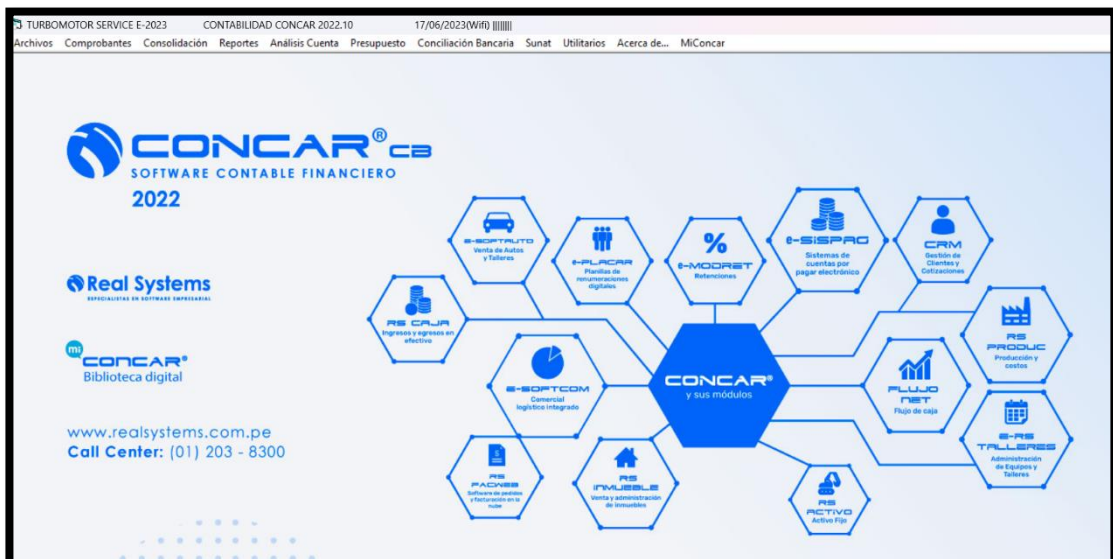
TURBOMOTOR SERVICE E-2023 CONTABILIDAD CONCAR 2022.10 17/06/2023(Wifi) ||||||||

Archivos Comprobantes Consolidación Reportes Análisis Cuenta Presupuesto Conciliación Bancaria Sunat Utilitarios Acerca de... MiConcar

CONCAR® CB
SOFTWARE CONTABLE FINANCIERO
2022

Real Systems
ESPECIALISTAS EN SOFTWARE EMPRESARIAL

mi CONCAR®
Biblioteca digital

www.realsystems.com.pe
Call Center: (01) 203 - 8300

E-SOFTAUTO
Venta de Autos y Talleres

E-PLACAR
Planillas de remuneraciones digitales

E-MODRET
Retenciones

E-SISPAG
Sistemas de cuentas por pagar electrónico

CRM
Gestión de Clientes y Cotizaciones

RS CAJA
Ingresos y egresos en efectivo

RS PRODUC
Producción y costos

E-SOFTCOM
Comercial logístico integrado

CONCAR®
y sus módulos

FLUJO NET
Flujo de caja

E-RS TALLERES
Administración de Equipos y Talleres

RS FACWEB
Software de pedidos y facturación en la nube

RS INMUEBLE
Venta y administración de inmuebles

RS ACTIVO
Activo Fijo